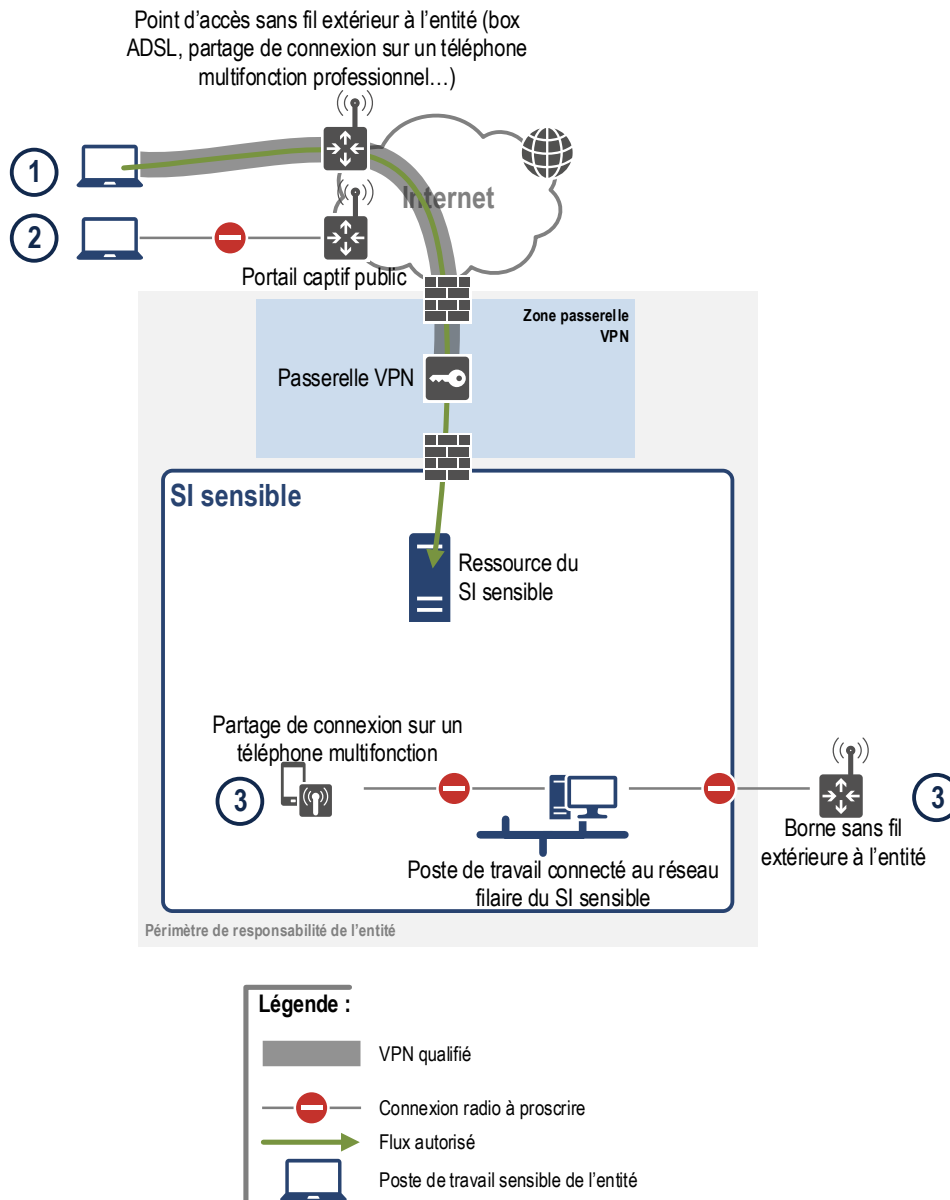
Point d'accès sans fil extérieur à l'entité (box ADSL, partage de connexion sur un téléphone multifonction professionnel…)

1

2

Internet

Portail captif public

Zone passerelle VPN

Passerelle VPN

SI sensible

Ressource du SI sensible

Partage de connexion sur un téléphone multifonction

3

Poste de travail connecté au réseau filaire du SI sensible

3

Borne sans fil extérieure à l'entité

Périmètre de responsabilité de l'entité

Légende :

VPN qualifié

Connexion radio à proscrire

Flux autorisé

Poste de travail sensible de l'entité